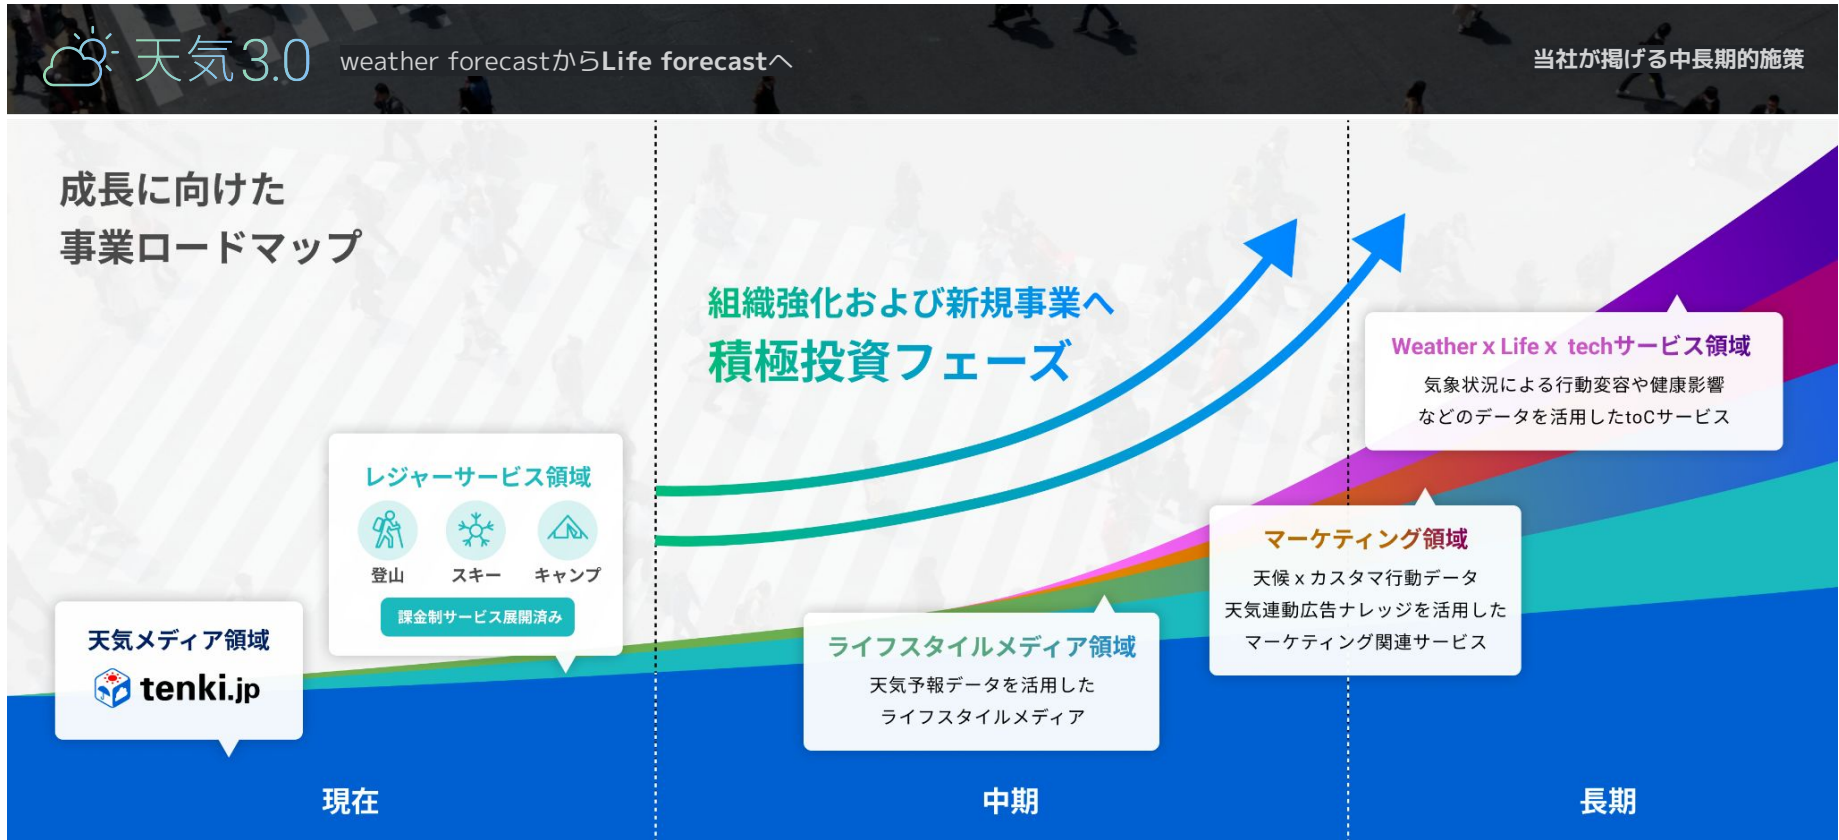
天気3.0 weather forecastからLife forecastへ

当社が掲げる中長期的施策

成長に向けた
事業ロードマップ

組織強化および新規事業へ
積極投資フェーズ

Weather x Life x techサービス領域
気象状況による行動変容や健康影響などのデータを活用したtoCサービス

レジャーサービス領域
登山 スキー キャンプ
課金制サービス展開済み

マーケティング領域
天候 x カスタマ行動データ
天気連動広告ナレッジを活用したマーケティング関連サービス

天気メディア領域
tenki.jp

ライフスタイルメディア領域
天気予報データを活用したライフスタイルメディア

現在

中期

長期